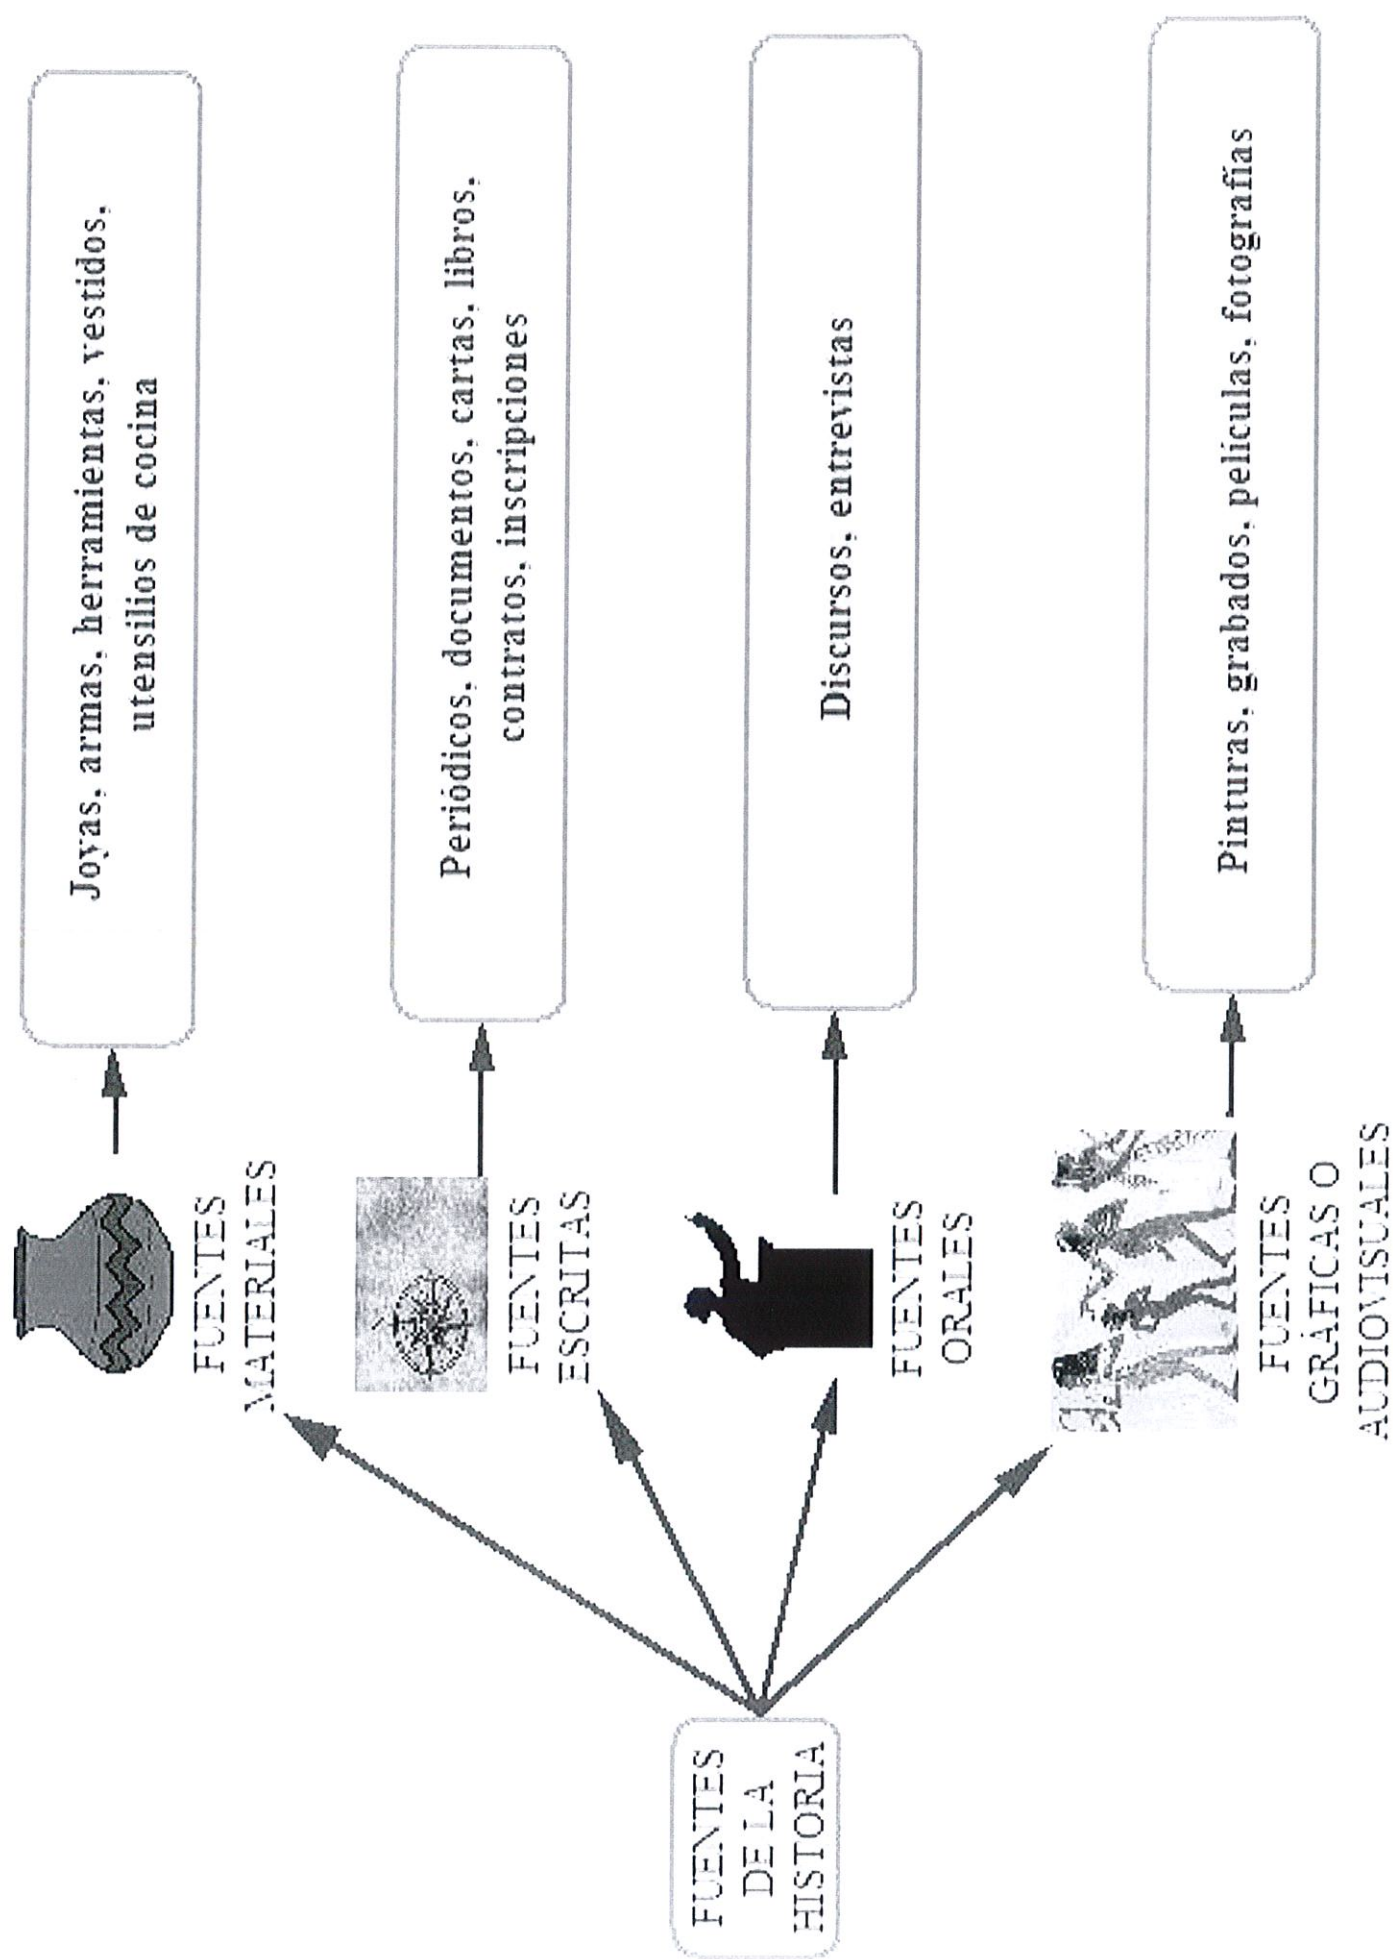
FUENTES DE LA HISTORIA

FUENTES MATERIALES

Joyas, armas, herramientas, vestidos, utensilios de cocina

FUENTES ESCRITAS

Periódicos, documentos, cartas, libros, contratos, inscripciones

FUENTES ORALES

Discursos, entrevistas

FUENTES GRÁFICAS O AUDIOVISUALES

Pinturas, grabados, peliculas, fotografías